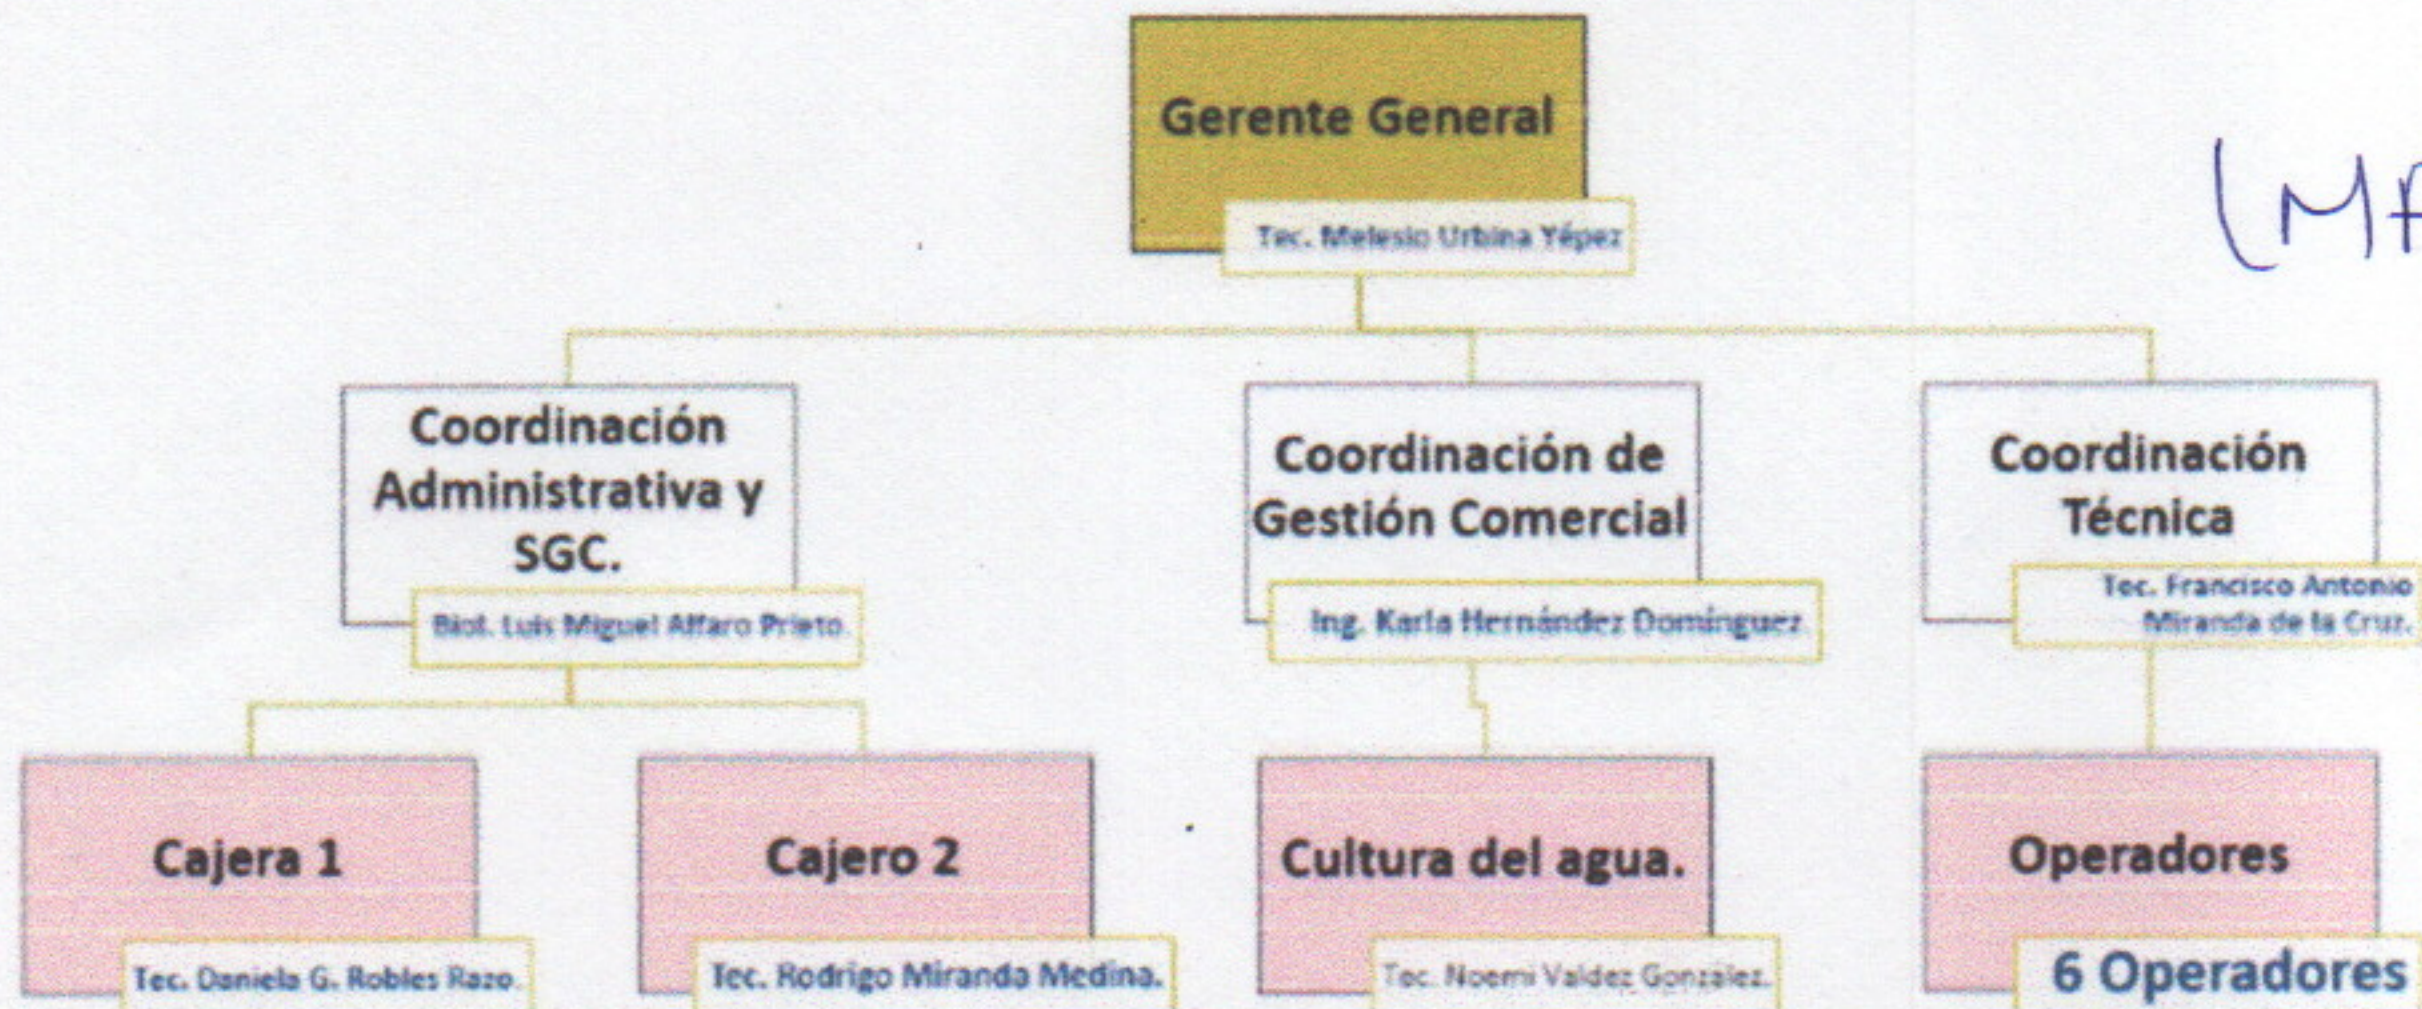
Gerente General

Tec. Melesio Urbina Yépez

LMA

Coordinación Administrativa y SGC.

Biol. Luis Miguel Alfaro Prieto.

Coordinación de Gestión Comercial

Ing. Karla Hernández Domínguez

Coordinación Técnica

Tec. Francisco Antonio Miranda de la Cruz.

Cajera 1

Tec. Daniela G. Robles Razo.

Cajero 2

Tec. Rodrigo Miranda Medina.

Cultura del agua.

Tec. Noemi Valdez Gonzalez.

Operadores

6 Operadores